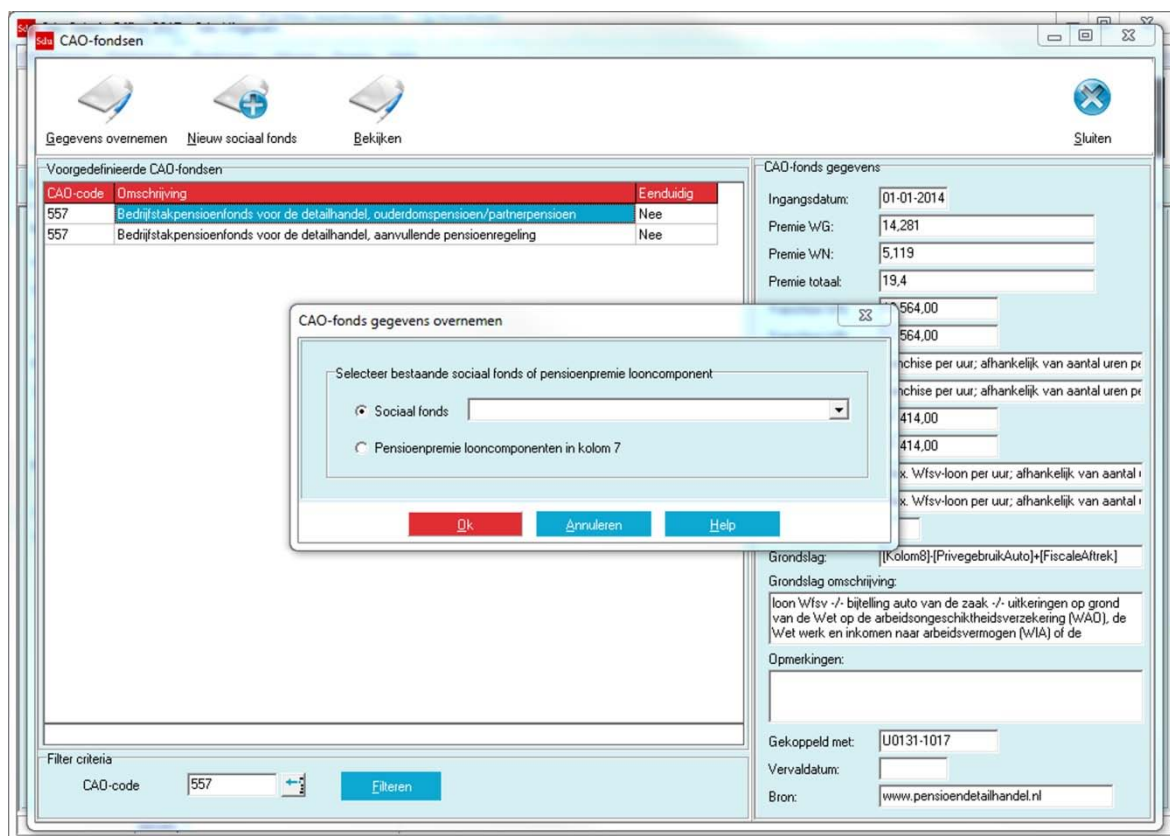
CAO-fondsen

Gegevens overnemen Nieuw sociaal fonds Bekijken Sluiten

Voorgedefinieerde CAO-fondsen

| CAO-code | Omschrijving | Eenduidig |
|---|---|---|
| 557 | Bedrijfstakpensioenfonds voor de detailhandel, ouderdomspensioen/partnerpensioen | Nee |
| 557 | Bedrijfstakpensioenfonds voor de detailhandel, aanvullende pensioenregeling | Nee |

CAO-fonds gegevens
Ingangsdatum: 01-01-2014
Premie WG: 14,281
Premie WN: 5,119
Premie totaal: 19,4
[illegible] 564,00
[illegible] 564,00
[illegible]nchise per uur; afhankelijk van aantal uren pe
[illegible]nchise per uur; afhankelijk van aantal uren pe
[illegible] 414,00
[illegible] 414,00
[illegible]x. Wfsv-loon per uur; afhankelijk van aantal
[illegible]x. Wfsv-loon per uur; afhankelijk van aantal
Grondslag: [Kolom8]-[PrivegebruikAuto]+[FiscaleAftrek]
Grondslag omschrijving:
loon Wfsv -/- bijtelling auto van de zaak -/- uitkeringen op grond van de Wet op de arbeidsongeschiktheidsverzekering (WAO), de Wet werk en inkomen naar arbeidsvermogen (WIA) of de
Opmerkingen:
Gekoppeld met: U0131-1017
Vervaldatum:
Bron: www.pensioendetailhandel.nl

CAO-fonds gegevens overnemen
Selecteer bestaande sociaal fonds of pensioenpremie looncomponent
Sociaal fonds
Pensioenpremie looncomponenten in kolom 7
Ok Annuleren Help

Filter criteria
CAO-code 557 Filteren